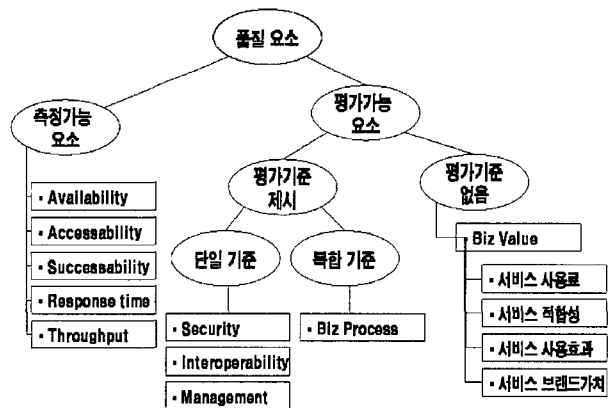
품질 요소

측정가능 요소

- Availability
- Accessability
- Successability
- Response time
- Throughput

평가가능 요소

평가기준 제시

단일 기준

- Security
- Interoperability
- Management

복합 기준

- Biz Process

평가기준 없음

Biz Value

- 서비스 사용료
- 서비스 적합성
- 서비스 사용효과
- 서비스 브랜드가치